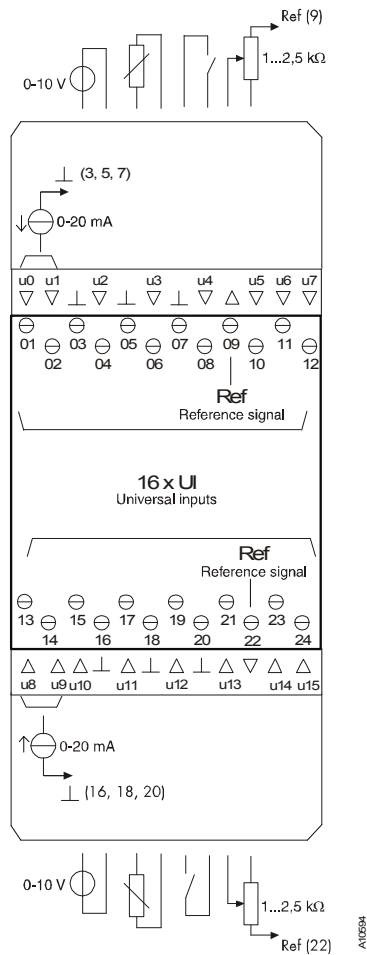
Ref (9)

0-10 V

1...2,5 kΩ

⊥ (3, 5, 7)

0-20 mA

u0 u1 u2 u3 u4 u5 u6 u7

01 03 05 07 09 11
02 04 06 08 10 12

Ref
Reference signal

16 x UI
Universal inputs

Ref
Reference signal

13 15 17 19 21 23
14 16 18 20 22 24

u8 u9 u10 u11 u12 u13 u14 u15

0-20 mA

⊥ (16, 18, 20)

0-10 V

1...2,5 kΩ

Ref (22)

A10594